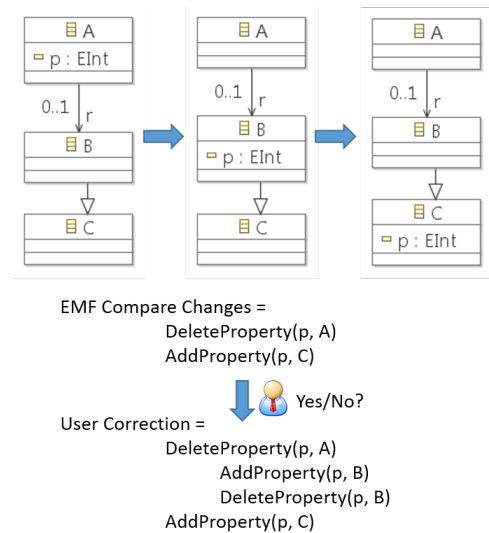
A
p : EInt
0..1
r
B
C

A
0..1
r
B
p : EInt
C

A
0..1
r
B
C
p : EInt

EMF Compare Changes =
DeleteProperty(p, A)
AddProperty(p, C)

Yes/No?

User Correction =
DeleteProperty(p, A)
AddProperty(p, B)
DeleteProperty(p, B)
AddProperty(p, C)